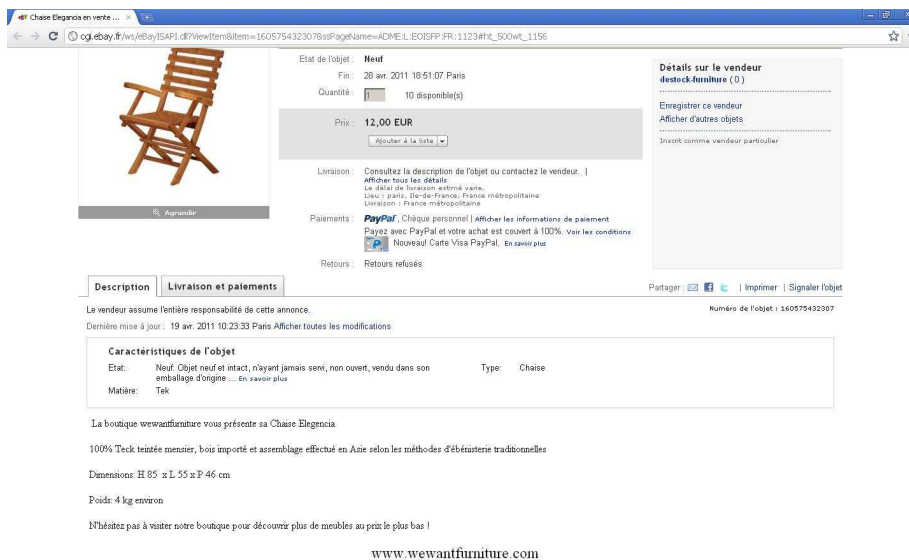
Chaise Elegancia en vente ... ×

cgi.ebay.fr/ws/eBayISAPI.dll?ViewItem&item=160575432307&ssPageName=ADME:L:EOISFP:FR:1123#ht_500wt_1156

Agrandir

Etat de l'objet : Neuf
Fin : 28 avr. 2011 18:51:07 Paris
Quantité : 1 10 disponible(s)

Prix : 12,00 EUR
Ajouter à la liste

Livraison : Consultez la description de l'objet ou contactez le vendeur. |
Afficher tous les détails
Le délai de livraison estimé varie.
Lieu : paris, Ile-de-France, France métropolitaine
Livraison : France métropolitaine

Paiements : PayPal, Chèque personnel | Afficher les informations de paiement
Payez avec PayPal et votre achat est couvert à 100%. Voir les conditions
Nouveau! Carte Visa PayPal. En savoir plus

Retours : Retours refusés

Détails sur le vendeur
destock-furniture ( 0 )
Enregistrer ce vendeur
Afficher d'autres objets
Inscrit comme vendeur particulier

Description | Livraison et paiements

Partager : | Imprimer | Signaler l'objet

Le vendeur assume l'entière responsabilité de cette annonce.
Numéro de l'objet : 160575432307

Dernière mise à jour : 19 avr. 2011 10:23:33 Paris Afficher toutes les modifications

Caractéristiques de l'objet
Etat: Neuf: Objet neuf et intact, n'ayant jamais servi, non ouvert, vendu dans son emballage d'origine ... En savoir plus
Type: Chaise
Matière: Tek

La boutique wewantfurniture vous présente sa Chaise Elegencia

100% Teck teintée mensier, bois importé et assemblage effectué en Asie selon les méthodes d'ébénisterie traditionnelles

Dimensions: H 85 x L 55 x P 46 cm

Poids: 4 kg environ

N'hésitez pas à visiter notre boutique pour découvrir plus de meubles au prix le plus bas !

www.wewantfurniture.com